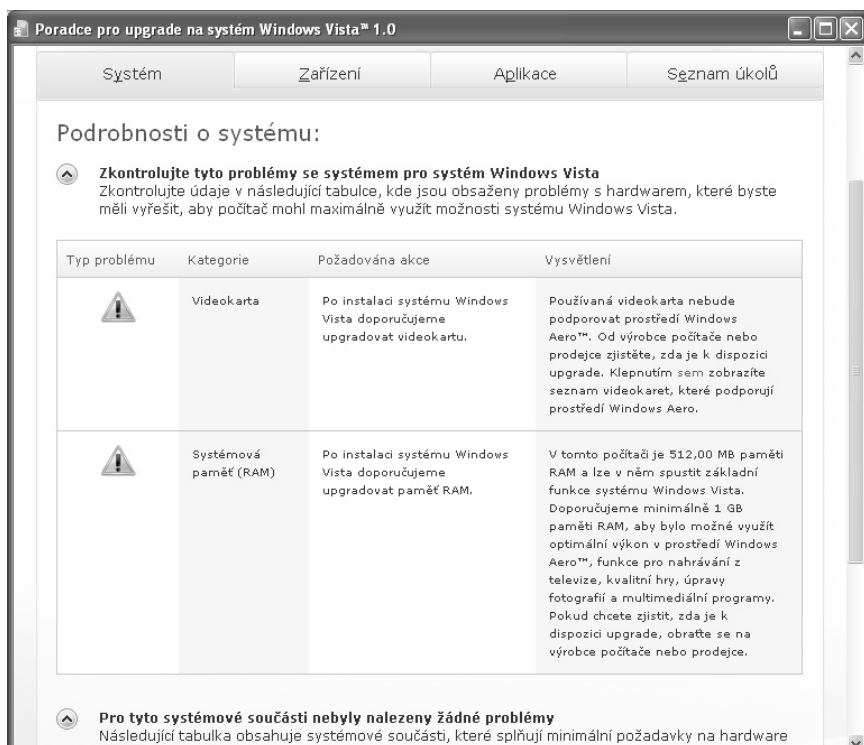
Poradce pro upgrade na systém Windows Vista™ 1.0

| Systém | Zařízení | Aplikace | Seznam úkolů |
|---|---|---|---|

Podrobnosti o systému:

Zkontrolujte tyto problémy se systémem pro systém Windows Vista
Zkontrolujte údaje v následující tabulce, kde jsou obsaženy problémy s hardwarem, které byste měli vyřešit, aby počítač mohl maximálně využít možnosti systému Windows Vista.

| Typ problému | Kategorie | Požadována akce | Vysvětlení |
|---|---|---|---|
| | Videokarta | Po instalaci systému Windows Vista doporučujeme upgradovat videokartu. | Používaná videokarta nebude podporovat prostředí Windows Aero™. Od výrobce počítače nebo prodejce zjistěte, zda je k dispozici upgrade. Klepnutím sem zobrazíte seznam videokaret, které podporují prostředí Windows Aero. |
| | Systémová paměť (RAM) | Po instalaci systému Windows Vista doporučujeme upgradovat paměť RAM. | V tomto počítači je 512,00 MB paměti RAM a lze v něm spustit základní funkce systému Windows Vista. Doporučujeme minimálně 1 GB paměti RAM, aby bylo možné využít optimální výkon v prostředí Windows Aero™, funkce pro nahrávání z televize, kvalitní hry, úpravy fotografií a multimediální programy. Pokud chcete zjistit, zda je k dispozici upgrade, obraťte se na výrobce počítače nebo prodejce. |

Pro tyto systémové součásti nebyly nalezeny žádné problémy
Následující tabulka obsahuje systémové součásti, které splňují minimální požadavky na hardware